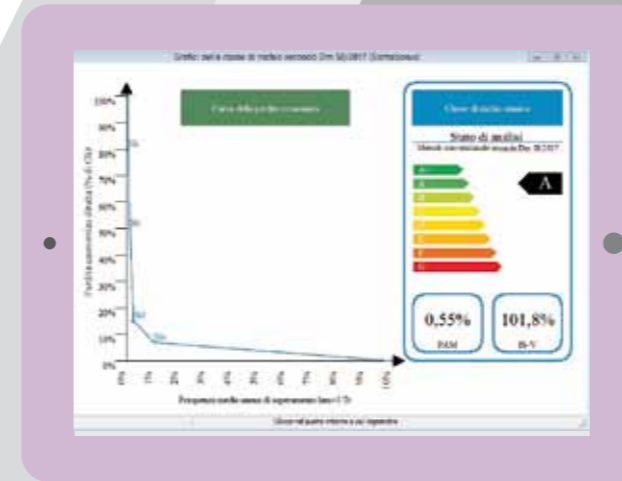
Grafico della classe di rischio sismico Dm 58/2017 (Sismabonus)

Curva delle perdite economiche

100%
90%
80%
70%
60%
50%
40%
30%
20%
10%
0%

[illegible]

Frequenza media annua di superamento λ

Classe di rischio sismico

Stato di analisi

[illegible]

A

0,55%
PAM

101,8%
IS-V

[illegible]